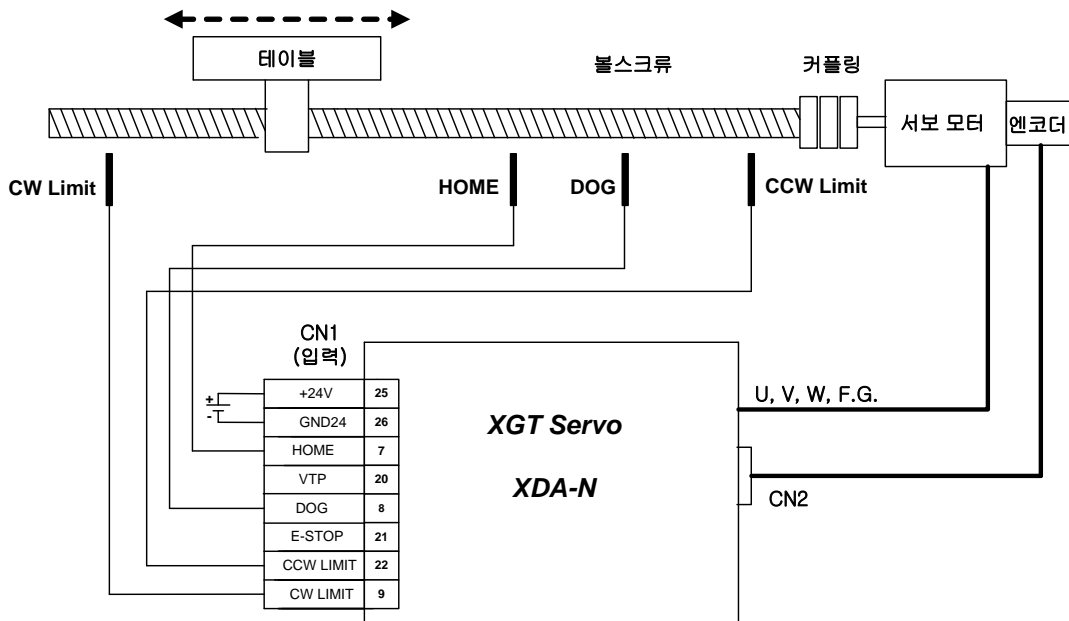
테이블

볼스크류

커플링

서보 모터

엔코더

CW Limit

HOME

DOG

CCW Limit

CN1
(입력)

+
-

| +24V | 25 |
|---|---|
| GND24 | 26 |
| HOME | 7 |
| VTP | 20 |
| DOG | 8 |
| E-STOP | 21 |
| CCW LIMIT | 22 |
| CW LIMIT | 9 |

XGT Servo

XDA-N

U, V, W, F.G.

CN2